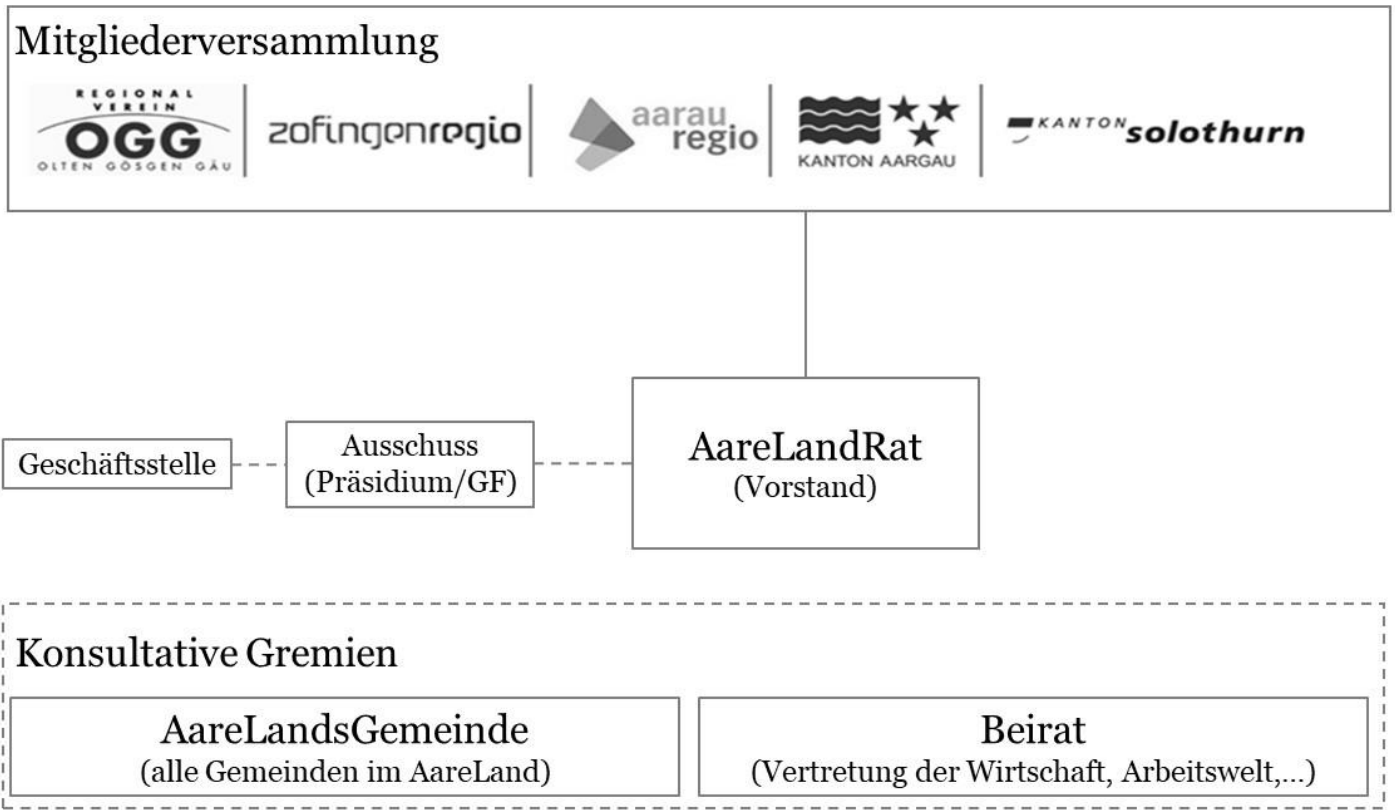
Mitgliederversammlung

REGIONAL VEREIN
OGG
OLTEN GÖSGEN GÄU

zofingenregio

aarau regio

KANTON AARGAU

KANTON solothurn

Geschäftsstelle

Ausschuss
(Präsidium/GF)

AareLandRat
(Vorstand)

Konsultative Gremien

AareLandsGemeinde
(alle Gemeinden im AareLand)

Beirat
(Vertretung der Wirtschaft, Arbeitswelt,...)